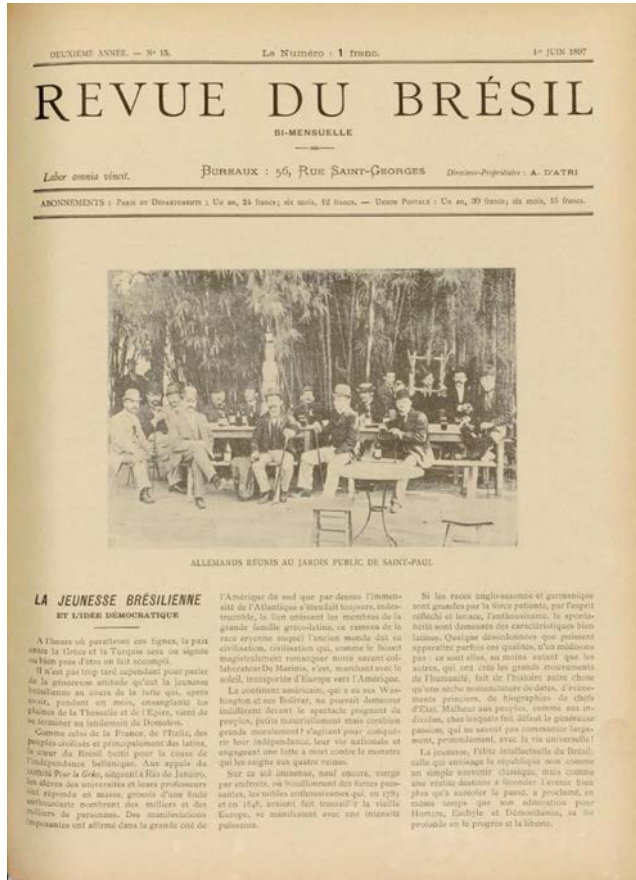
DEUXIÈME ANNÉE. — N° 15. Le Numéro : 1 franc. 1er JUIN 1897

REVUE DU BRÉSIL

BI-MENSUELLE

Labor omnia vincit. Bureaux : 56, Rue Saint-Georges Directeur-Propriétaire : A. D'ATRI

ABONNEMENTS : Paris et Départements : Un an, 24 francs ; six mois, 12 francs. — Union Postale : Un an, 30 francs ; six mois, 15 francs.

ALLEMANDS RÉUNIS AU JARDIN PUBLIC DE SAINT-PAUL

LA JEUNESSE BRÉSILIENNE
ET L'IDÉE DÉMOCRATIQUE

A l'heure où paraîtront ces lignes, la paix entre la Grèce et la Turquie sera ou signée ou bien près d'être un fait accompli.

Il n'est pas trop tard cependant pour parler de la généreuse attitude qu'ont la jeunesse brésilienne au cours de la lutte qui, après avoir, pendant un mois, ensanglanté les plaines de la Thessalie et de l'Epire, vient de se terminer au lendemain de Domokos.

Comme celui de la France, de l'Italie, des peuples civilisés et principalement des latins, le cœur du Brésil battit pour la cause de l'indépendance hellénique. Aux appels du comité Pour la Grèce, siégeant à Rio de Janeiro, les élèves des universités et leurs professeurs ont répondu en masse, grossis d'une foule enthousiaste montant des milliers et des milliers de personnes. Des manifestations imposantes ont affirmé dans la grande cité de

l'Amérique du sud que par dessus l'immensité de l'Atlantique s'étendait toujours, indestructible, le lien unissant les membres de la grande famille gréco-latine, ce rameau de la race aryenne auquel l'ancien monde dut sa civilisation, civilisation qui, comme le faisait magistralement remarquer notre savant collaborateur De Marinis, s'est, marchant avec le soleil, transportée d'Europe vers l'Amérique.

Le continent américain, qui a eu ses Washington et ses Bolivar, ne pouvait demeurer indifférent devant le spectacle poignant du peuples, petits matériellement mais combien grands moralement ! s'agitant pour conquérir leur indépendance, leur vie nationale et engageant une lutte à mort contre le monstre qui les enlignait aux quatre vents.

Sur ce sol immense, neuf encore, vierge par endroits, où bouillonnent des forces puissantes, les nobles enthousiasmes qui, en 1789 et en 1848, avaient fait tressaillir la vieille Europe, se manifestent avec une intensité puissante.

Si les races anglo-saxonne et germanique sont grandes par la force patiente, par l'esprit réfléchi et tenace, l'enthousiasme, la spontanéité sont demeurés des caractéristiques bien latines. Quelque désordonnées que puissent apparaître parfois ces qualités, d'un médiocre pas : ce sont elles, au moins autant que les autres, qui ont créé les grands mouvements de l'humanité, fait de l'histoire autre chose qu'une sèche nomenclature de dates, d'événements primaires, de biographies de chefs d'Etat. Malheur aux peuples, comme aux individus, chez lesquels fait défaut le généreuse passion, qui ne savent pas communier largement, profondément, avec la vie universelle !

La jeunesse, l'élite intellectuelle du Brésil, celle qui envisage la république non comme un simple souvenir classique, mais comme une réalité destinée à féconder l'avenir bien plus qu'à ressusciter le passé, a proclamé, en même temps que son admiration pour Homère, Eschyle et Démosthènes, sa foi profonde en le progrès et la liberté.